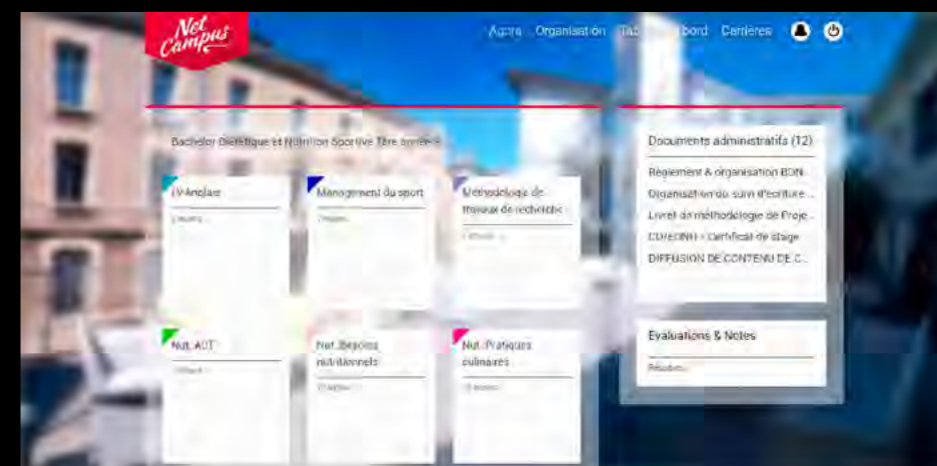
Net Campus

Accueil Organisation Tab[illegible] bord Carrières

Bachelor Diététique et Nutrition Sportive 1ère année

LV-Anglais

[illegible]

Management du sport

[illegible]

Méthodologie de travail de recherche

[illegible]

Nut. ACT

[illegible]

Nut. Besoins nutritionnels

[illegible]

Nut. Pratiques culinaires

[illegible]

Documents administratifs (12)

Règlement & organisation BDN

Organisation du suivi d'écriture ...

Livret de méthodologie de Proje...

CDIEDNH - Certificat de stage

DIFFUSION DE CONTENU DE C...

Evaluations & Notes

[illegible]